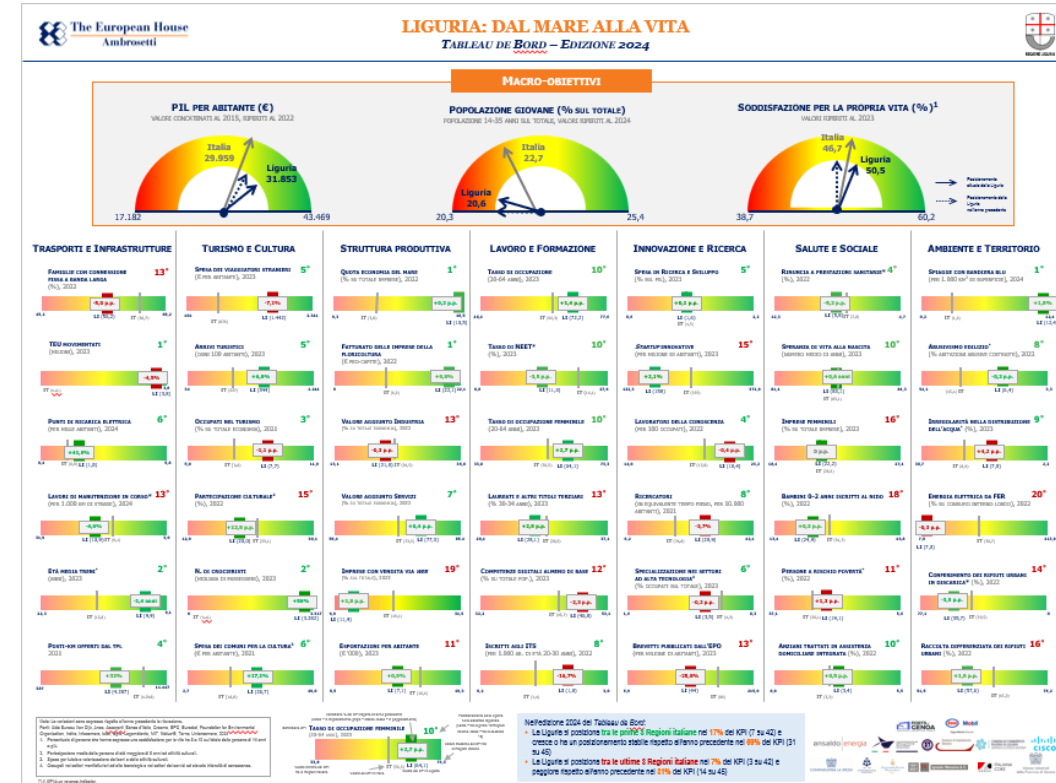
The European House Ambrosetti

LIGURIA: DAL MARE ALLA VITA
TABLEAU DE BORD – EDIZIONE 2024

MACRO-OBIETTIVI

PIL PER ABITANTE (€)
VALORI CONCATENATI AL 2015, RIFERITI AL 2022
Italia 29.959
Liguria 31.853
17.182
43.469

POPOLAZIONE GIOVANE (% SUL TOTALE)
POPOLAZIONE 14-35 ANNI SUL TOTALE, VALORI RIFERITI AL 2024
Italia 22,7
Liguria 20,6
20,3
25,4

SODDISFAZIONE PER LA PROPRIA VITA (%)$^1$
VALORI RIFERITI AL 2023
Italia 46,7
Liguria 50,5
38,7
60,2
Posizionamento attuale della Liguria
Posizionamento della Liguria nell'anno precedente

TRASPORTI E INFRASTRUTTURE
FAMIGLIE CON CONNESSIONE FISSA A BANDA LARGA (%), 2022 13°
TEU MOVIMENTATI (MIGLIAIA), 2023 1°
PUNTI DI RICARICA ELETTRICA (PER MILLE ABITANTI), 2024 6°
LAVORI DI MANUTENZIONE IN CORSO* (PER 1.000 KM DI STRADE), 2024 13°
ETÀ MEDIA TRENI* (ANNI), 2023 2°
POSTI-KM OFFERTI DAL TPL 2021 4°

TURISMO E CULTURA
SPESA DEI VIAGGIATORI STRANIERI (€ PER ABITANTE), 2023 5°
ARRIVI TURISTICI (OGNI 100 ABITANTI), 2023 5°
OCCUPATI NEL TURISMO (% SU TOTALE ECONOMIA), 2023 3°
PARTECIPAZIONE CULTURALE$^2$ (%), 2022 15°
N. DI CROCIERISTI (MIGLIAIA DI PASSEGGERI), 2023 2°
SPESA DEI COMUNI PER LA CULTURA$^3$ (€ PER ABITANTE), 2022 6°

STRUTTURA PRODUTTIVA
QUOTA ECONOMIA DEL MARE (% SU TOTALE IMPRESE), 2022 1°
FATTURATO DELLE IMPRESE DELLA FLORICOLTURA (€ PRO-CAPITE), 2022 1°
VALORE AGGIUNTO INDUSTRIA (% SU TOTALE ECONOMIA), 2022 13°
VALORE AGGIUNTO SERVIZI (% SU TOTALE ECONOMIA), 2022 7°
IMPRESE CON VENDITA VIA WEB (% SU TOTALE), 2023 19°
ESPORTAZIONI PER ABITANTE (€'000), 2023 11°

LAVORO E FORMAZIONE
TASSO DI OCCUPAZIONE (20-64 ANNI), 2023 10°
TASSO DI NEET* (%), 2023 10°
TASSO DI OCCUPAZIONE FEMMINILE (20-64 ANNI), 2023 10°
LAUREATI E ALTRI TITOLI TERZIARI (% 30-34 ANNI), 2023 13°
COMPETENZE DIGITALI ALMENO DI BASE (% SU TOTALE POP.), 2023 12°
ISCRITTI AGLI ITS (PER 1.000 AB. DI ETÀ 20-30 ANNI), 2022 8°

INNOVAZIONE E RICERCA
SPESA IN RICERCA E SVILUPPO (% SU PIL), 2021 5°
STARTUP INNOVATIVE (PER MILIONE DI ABITANTI), 2023 15°
LAVORATORI DELLA CONOSCENZA (PER 100 OCCUPATI), 2022 4°
RICERCATORI (IN EQUIVALENTE TEMPO PIENO, PER 10.000 ABITANTI), 2021 8°
SPECIALIZZAZIONE NEI SETTORI AD ALTA TECNOLOGIA$^4$ (% OCCUPATI SUL TOTALE), 2023 6°
BREVETTI PUBBLICATI DALL'EPO (PER MILIONE DI ABITANTI), 2023 13°

SALUTE E SOCIALE
RINUNCIA A PRESTAZIONI SANITARIE* (%), 2022 4°
SPERANZA DI VITA ALLA NASCITA (NUMERO MEDIO DI ANNI), 2023 10°
IMPRESE FEMMINILI (% SU TOTALE IMPRESE), 2023 16°
BAMBINI 0-2 ANNI ISCRITTI AL NIDO (%), 2022 18°
PERSONE A RISCHIO POVERTÀ* (%), 2022 11°
ANZIANI TRATTATI IN ASSISTENZA DOMICILIARE INTEGRATA (%), 2022 10°

AMBIENTE E TERRITORIO
SPIAGGE CON BANDIERA BLU (PER 1.000 KM DI SUPERFICIE), 2024 1°
ABUSIVISMO EDILIZIO* (% ABITAZIONI ABUSIVE COSTRUITE), 2022 8°
IRREGOLARITÀ DELLA DISTRIBUZIONE DELL'ACQUA* (%), 2023 9°
ENERGIA ELETTRICA DA FER (% SU CONSUMO INTERNO LORDO), 2022 20°
CONFERIMENTO DEI RIFIUTI URBANI IN DISCARICA* (%), 2022 14°
RACCOLTA DIFFERENZIATA DEI RIFIUTI URBANI (%), 2022 16°

TASSO DI OCCUPAZIONE FEMMINILE (20-64 ANNI), 2023 10°
+2,7 p.p.

Nell'edizione 2024 del Tableau de Bord:
• La Liguria si posiziona tra le prime 5 Regioni italiane nel 17% dei KPI (7 su 42) e cresce o ha un posizionamento stabile rispetto all'anno precedente nel 69% dei KPI (31 su 45)
• La Liguria si posiziona tra le ultime 5 Regioni italiane nel 7% dei KPI (3 su 42) e peggiora rispetto all'anno precedente nel 31% dei KPI (14 su 45)

(*) KPI a cui minore, migliore.

ansaldo energia
PORTO DI GENOVA
Cisco